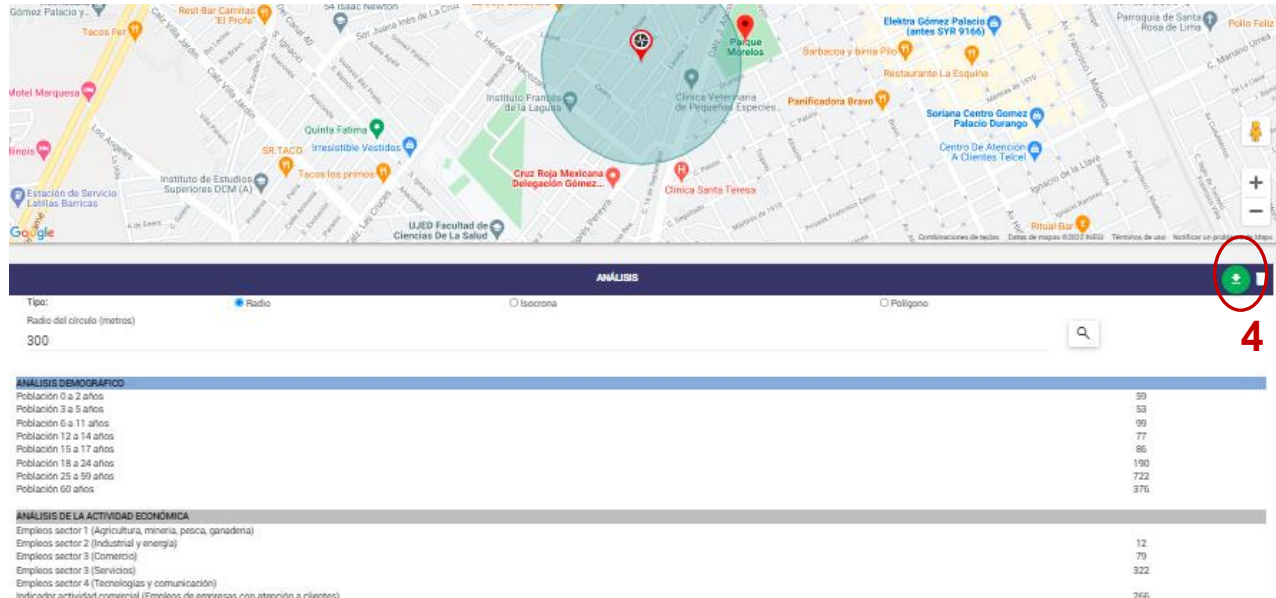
Gómez Palacio y...
Rest Bar Carnitas "El Profe"
Tacos Fer
Motel Marquesa
Elektra Gómez Palacio (antes SYR 9166)
Parroquia de Santa Rosa de Lima
Pollo Feliz
Parque Morelos
Barbacoa y birria Pilo
Restaurante La Esquina
Instituto Francés de la Laguna
Clínica Veterinaria de Pequeñas Especies
Panificadora Bravo
Soriana Centro Gomez Palacio Durango
Quinta Fatima
Irresistible Vestidos
SR.TACO
Tacos los primos
Centro De Atención A Clientes Telcel
Cruz Roja Mexicana Delegación Gómez...
Clínica Santa Teresa
Instituto de Estudios Superiores DCM (A)
Estación de Servicio Latillas Barricas
UJED Facultad de Ciencias De La Salud
Ritual Bar
Google
Combinaciones de teclas Datos de mapas ©2022 INEGI Términos de uso Notificar un problema de Maps

ANÁLISIS
Tipo: Radio Isocrona Polígono
Radio del círculo (metros)
300
4

| ANÁLISIS DEMOGRÁFICO | |
|---|---|
| Población 0 a 2 años | 59 |
| Población 3 a 5 años | 53 |
| Población 6 a 11 años | 99 |
| Población 12 a 14 años | 77 |
| Población 15 a 17 años | 86 |
| Población 18 a 24 años | 190 |
| Población 25 a 59 años | 722 |
| Población 60 años | 376 |

| ANÁLISIS DE LA ACTIVIDAD ECONÓMICA | |
|---|---|
| Empleos sector 1 (Agricultura, minería, pesca, ganadería) | |
| Empleos sector 2 (Industrial y energía) | 12 |
| Empleos sector 3 (Comercio) | 79 |
| Empleos sector 3 (Servicios) | 322 |
| Empleos sector 4 (Tecnologías y comunicación) | |
| Indicador actividad comercial (Empleos de empresas con atención a clientes) | 266 |